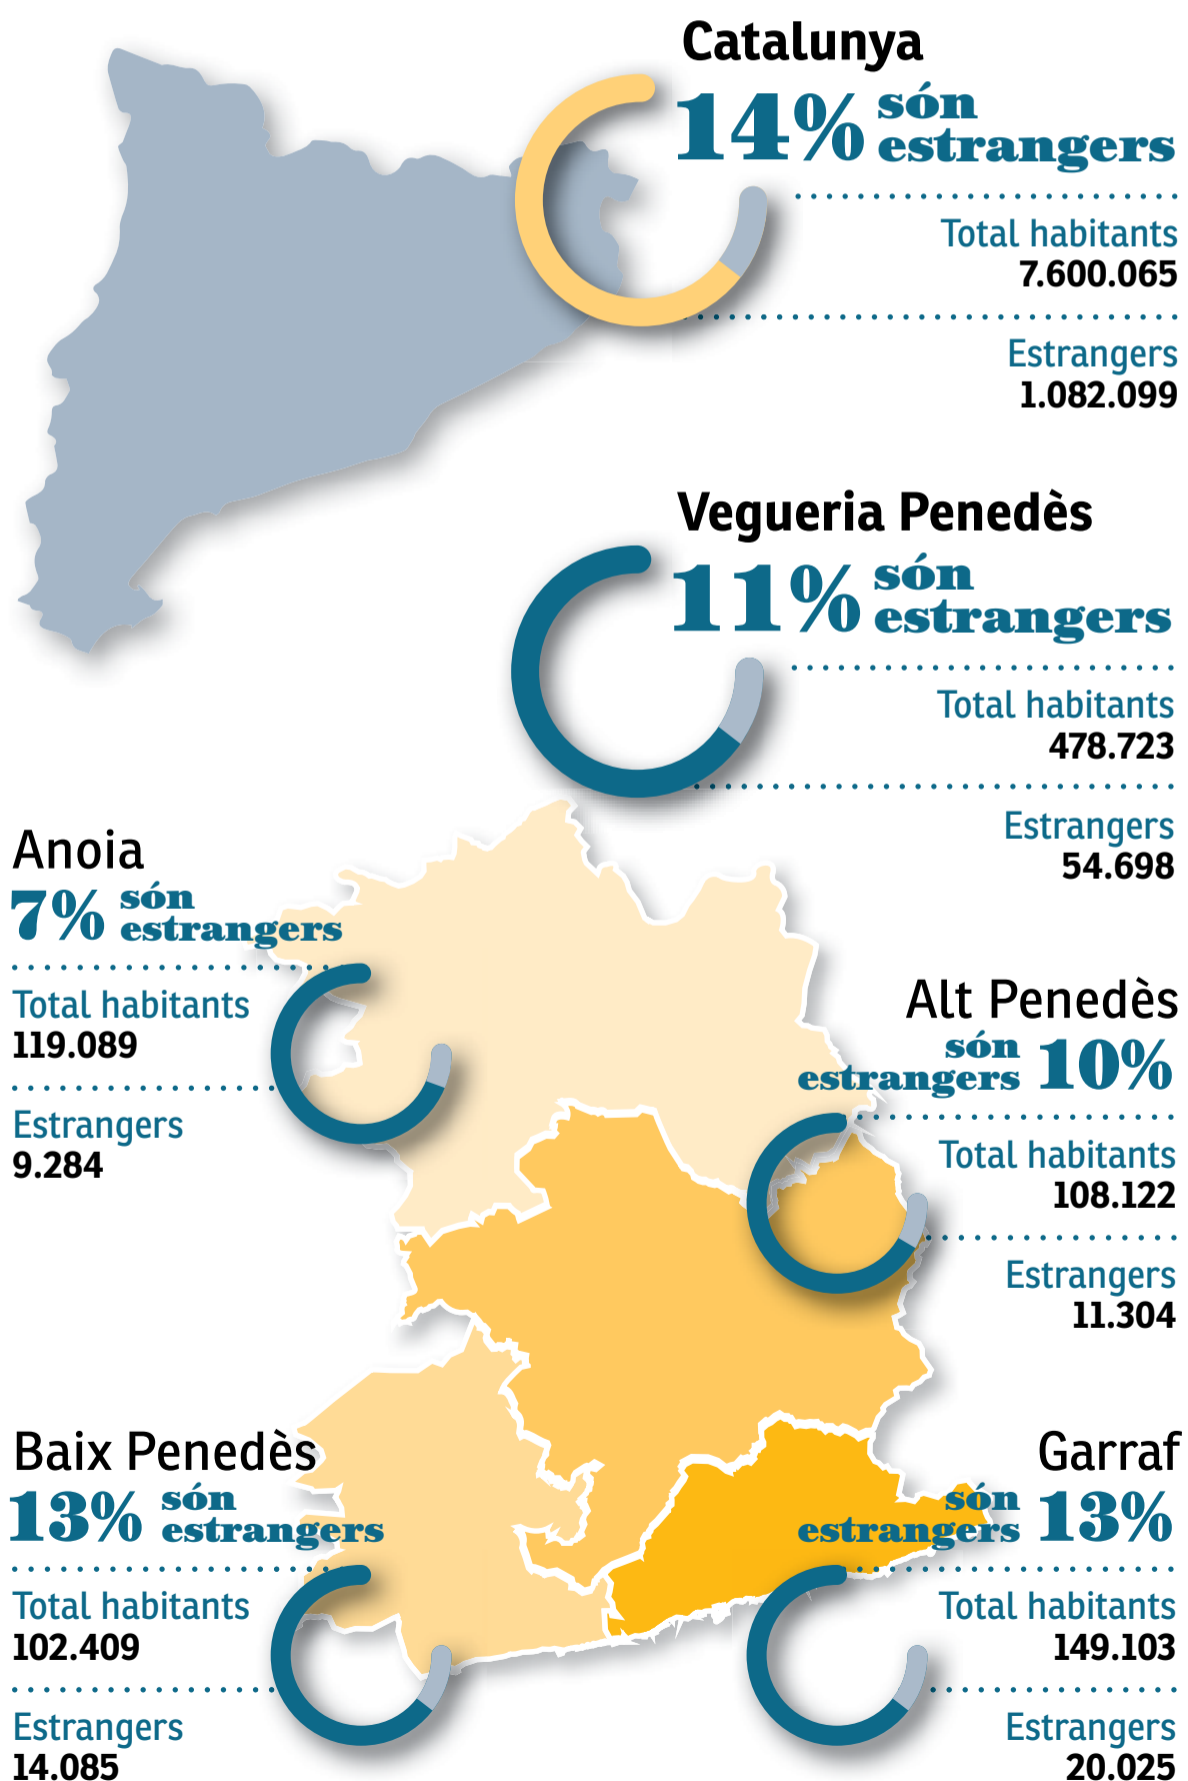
Catalunya
14% són estrangers

Total habitants
7.600.065

Estrangers
1.082.099

Vegueria Penedès
11% són estrangers

Total habitants
478.723

Estrangers
54.698

Anoia
7% són estrangers

Total habitants
119.089

Estrangers
9.284

Alt Penedès
són estrangers 10%

Total habitants
108.122

Estrangers
11.304

Baix Penedès
13% són estrangers

Total habitants
102.409

Estrangers
14.085

Garraf
són estrangers 13%

Total habitants
149.103

Estrangers
20.025